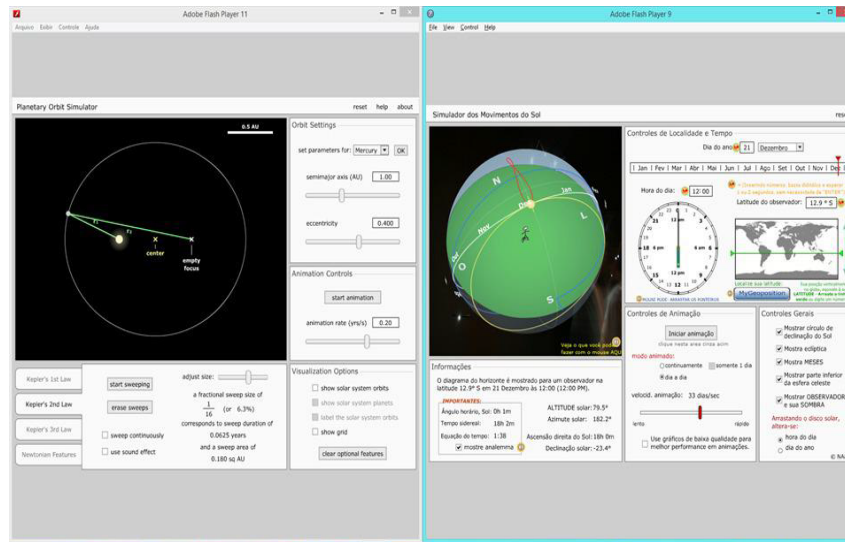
Adobe Flash Player 11
Arquivo Exibir Controle Ajuda

Planetary Orbit Simulator
reset help about

0.5 AU

$r_1$
$r_2$
center
empty focus

Orbit Settings
set parameters for: Mercury OK
semimajor axis (AU) 1.00
eccentricity 0.400

Animation Controls
start animation
animation rate (yrs/s) 0.20

Kepler's 1st Law
Kepler's 2nd Law
Kepler's 3rd Law
Newtonian Features

start sweeping
erase sweeps
sweep continuously
use sound effect

adjust size:
a fractional sweep size of $\frac{1}{16}$ (or 6.3%)
corresponds to sweep duration of 0.0625 years
and a sweep area of 0.180 sq AU

Visualization Options
show solar system orbits
show solar system planets
label the solar system orbits
show grid
clear optional features

Adobe Flash Player 9
File View Control Help

Simulador dos Movimentos do Sol

N
Jan
Nov
Dez
O
S

Veja o que você pode fazer com o mouse AQUI

Controles de Localidade e Tempo
Dia do ano 21 Dezembro
| Jan | Fev | Mar | Abr | Mai | Jun | Jul | Ago | Set | Out | Nov | Dez |
Hora do dia: 12:00
Latitude do observador: 12.9 ° S
MyGeoposition
MOUSE OVER: ARRASTAR OS PONTEIROS
LATITUDE - Arraste a linha

Informações
O diagrama do horizonte é mostrado para um observador na latitude 12.9° S em 21 Dezembro às 12:00 (12:00 PM).
IMPORTANTES:
Ângulo horário, Sol: 0h 1m
Tempo sideral: 18h 2m
Equação do tempo: 1:38
mostre analemma
ALTITUDE solar: 79.5°
Azimute solar: 182.2°
Ascensão direita do Sol: 18h 0m
Declinação solar: -23.4°

Controles de Animação
Iniciar animação
clique nesta area cinza acim
modo animado:
continuamente
somente 1 dia
dia a dia
velocid. animação: 33 dias/sec
lento
rápido
Use gráficos de baixa qualidade para melhor performance em animações.

Controles Gerais
Mostrar círculo de declinação do Sol
Mostra eclíptica
Mostra MESES
Mostrar parte inferior da esfera celeste
Mostrar OBSERVADOR e sua SOMBRA
Arrastando o disco solar, altera-se:
hora do dia
dia do ano